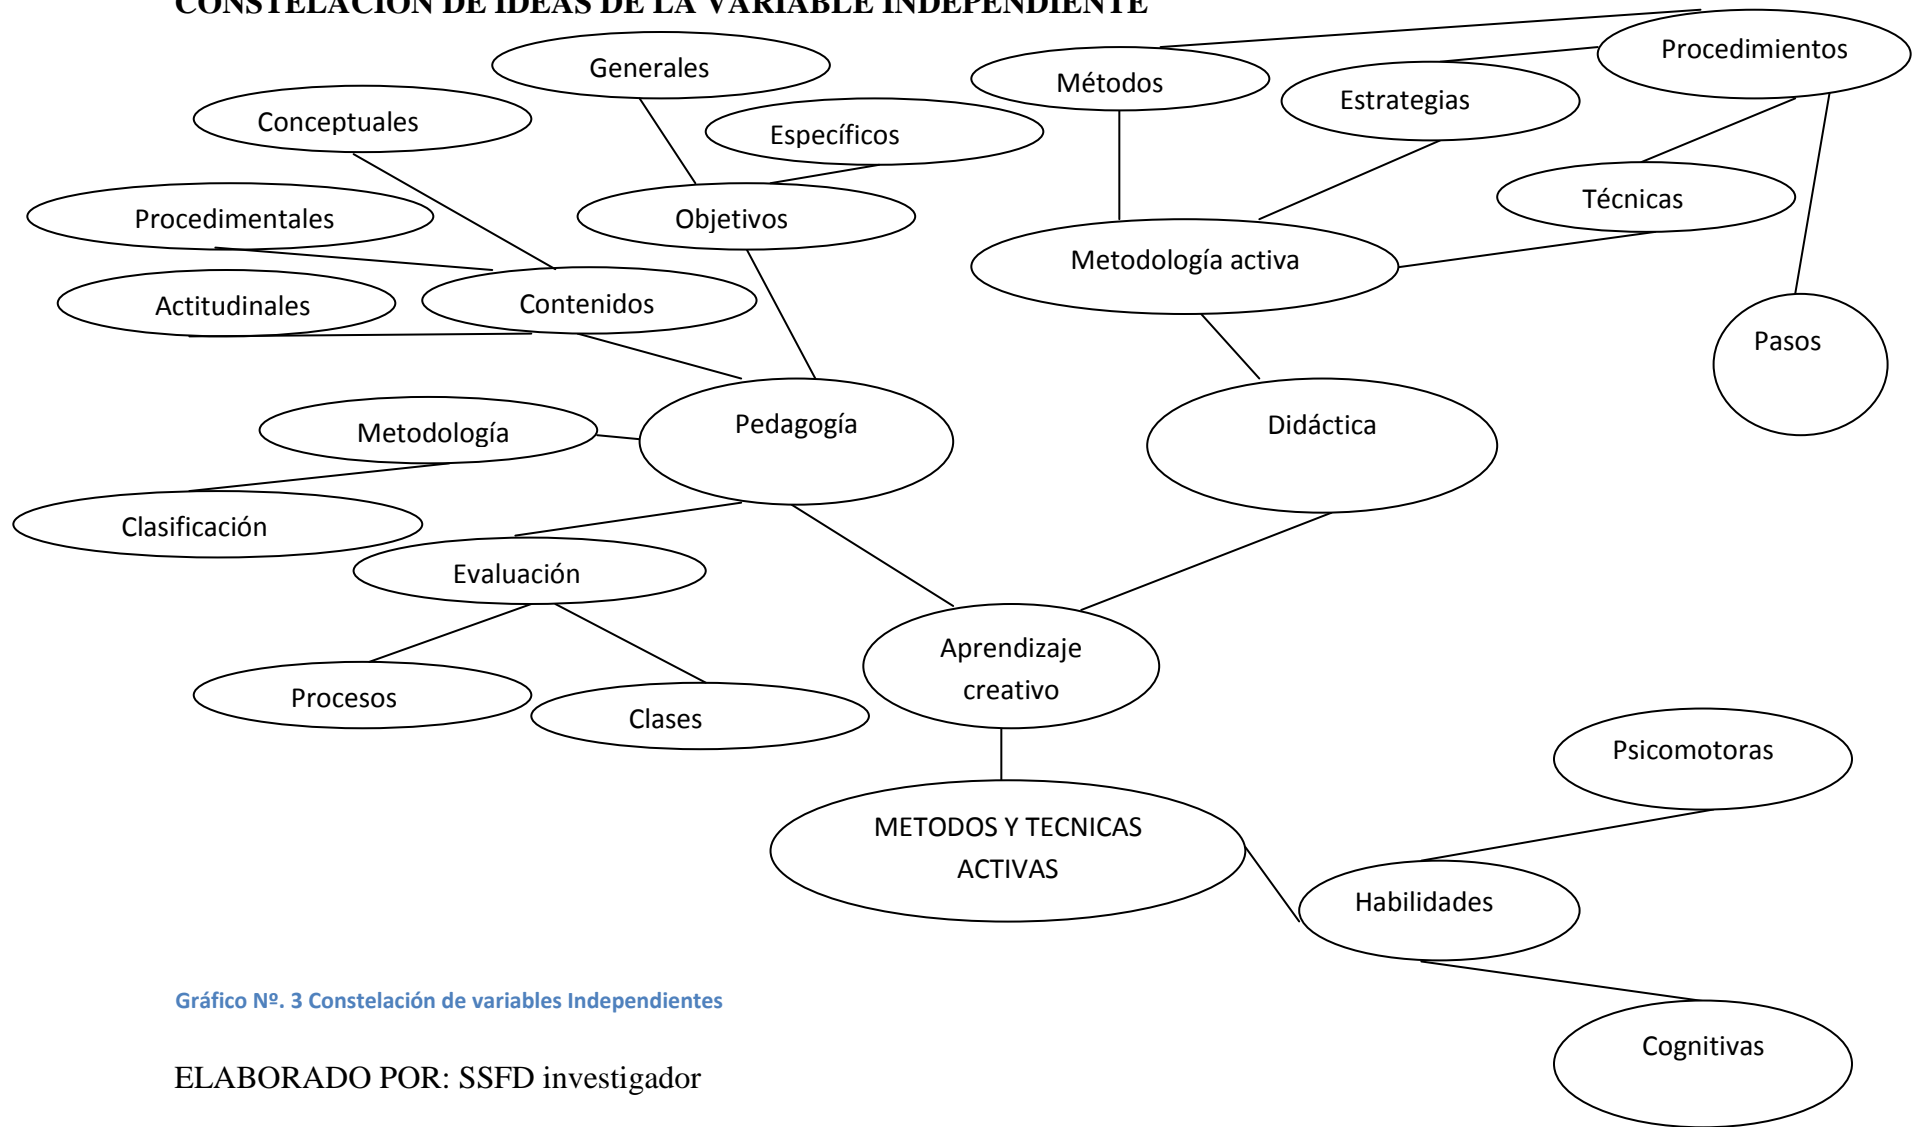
CONSTELACIÓN DE IDEAS DE LA VARIABLE INDEPENDIENTE

Procedimientos

Generales

Métodos

Estrategias

Conceptuales

Específicos

Técnicas

Procedimentales

Objetivos

Metodología activa

Actitudinales

Contenidos

Pasos

Metodología

Pedagogía

Didáctica

Clasificación

Evaluación

Aprendizaje creativo

Procesos

Clases

Psicomotoras

METODOS Y TECNICAS ACTIVAS

Habilidades

Gráfico Nº. 3 Constelación de variables Independientes

Cognitivas

ELABORADO POR: SSFD investigador